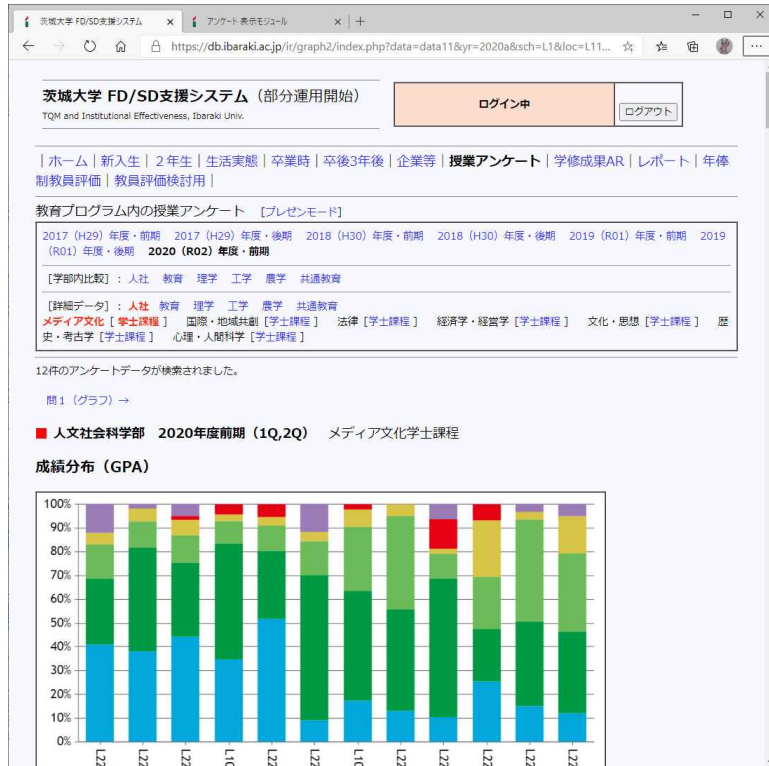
茨城大学 FD/SD支援システム × アンケート表示モジュール × +

https://db.ibaraki.ac.jp/ir/graph2/index.php?data=data11&yr=2020a&sch=L1&loc=L11...

茨城大学 FD/SD支援システム（部分運用開始）
TQM and Institutional Effectiveness, Ibaraki Univ.

ログイン中
ログアウト

| ホーム | 新入生 | 2年生 | 生活実態 | 卒業時 | 卒後3年後 | 企業等 | 授業アンケート | 学修成果AR | レポート | 年俸制教員評価 | 教員評価検討用 |

教育プログラム内の授業アンケート [プレゼンモード]

2017（H29）年度・前期 2017（H29）年度・後期 2018（H30）年度・前期 2018（H30）年度・後期 2019（R01）年度・前期 2019（R01）年度・後期 2020（R02）年度・前期

[学部内比較]：人社 教育 理学 工学 農学 共通教育

[詳細データ]：人社 教育 理学 工学 農学 共通教育
メディア文化［学士課程］ 国際・地域共創［学士課程］ 法律［学士課程］ 経済学・経営学［学士課程］ 文化・思想［学士課程］ 歴史・考古学［学士課程］ 心理・人間科学［学士課程］

12件のアンケートデータが検索されました。

問1（グラフ）→

人文社会科学部 2020年度前期（1Q,2Q） メディア文化学士課程

成績分布（GPA）

100%
90%
80%
70%
60%
50%
40%
30%
20%
10%
0%

L22 L22 L22 L10 L22 L22 L10 L22 L22 L22 L22 L22